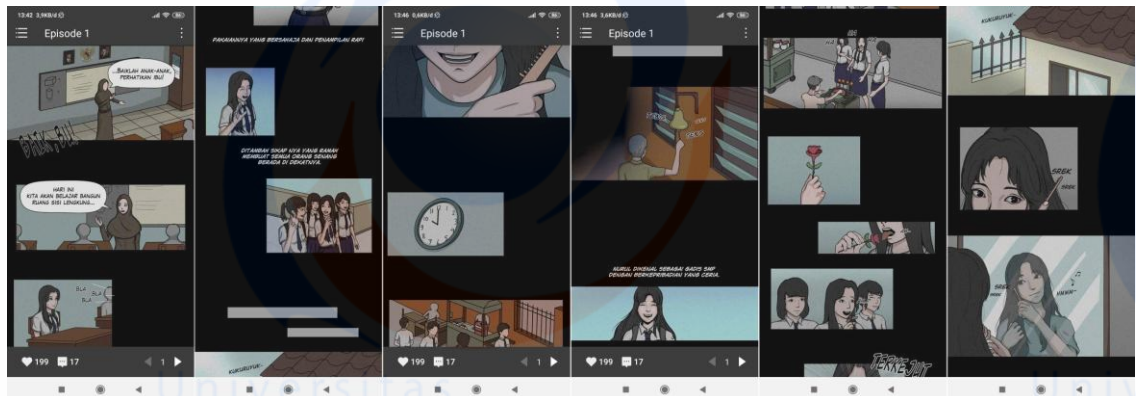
13:42 3,9KB/d

Episode 1

BAIKLAH ANAK-ANAK, PERHATIKAN IBU!

HARI INI KITA AKAN BELAJAR BANGUN RUANG SISI LENGKUNG...

BLA BLA BLA

199 17 1

PARASNYA YANG BERSAHAJA DAN PENAMPILAN RAPI

DITAMBAH SIKAP NYA YANG RAMAH MEMBUAT SEMUA ORANG SENANG BERADA DI DEKATNYA.

KUKURUYUK

13:46 0,6KB/d

Episode 1

199 17 1

13:46 3,6KB/d

Episode 1

NURUL DIKENAL SEBAGAI GADIS SMP DENGAN BERKEPRIBADIAN YANG CERIA.

199 17 1

TEKKE JAT

KUKURUYUK

SREK

SREK

HMMM